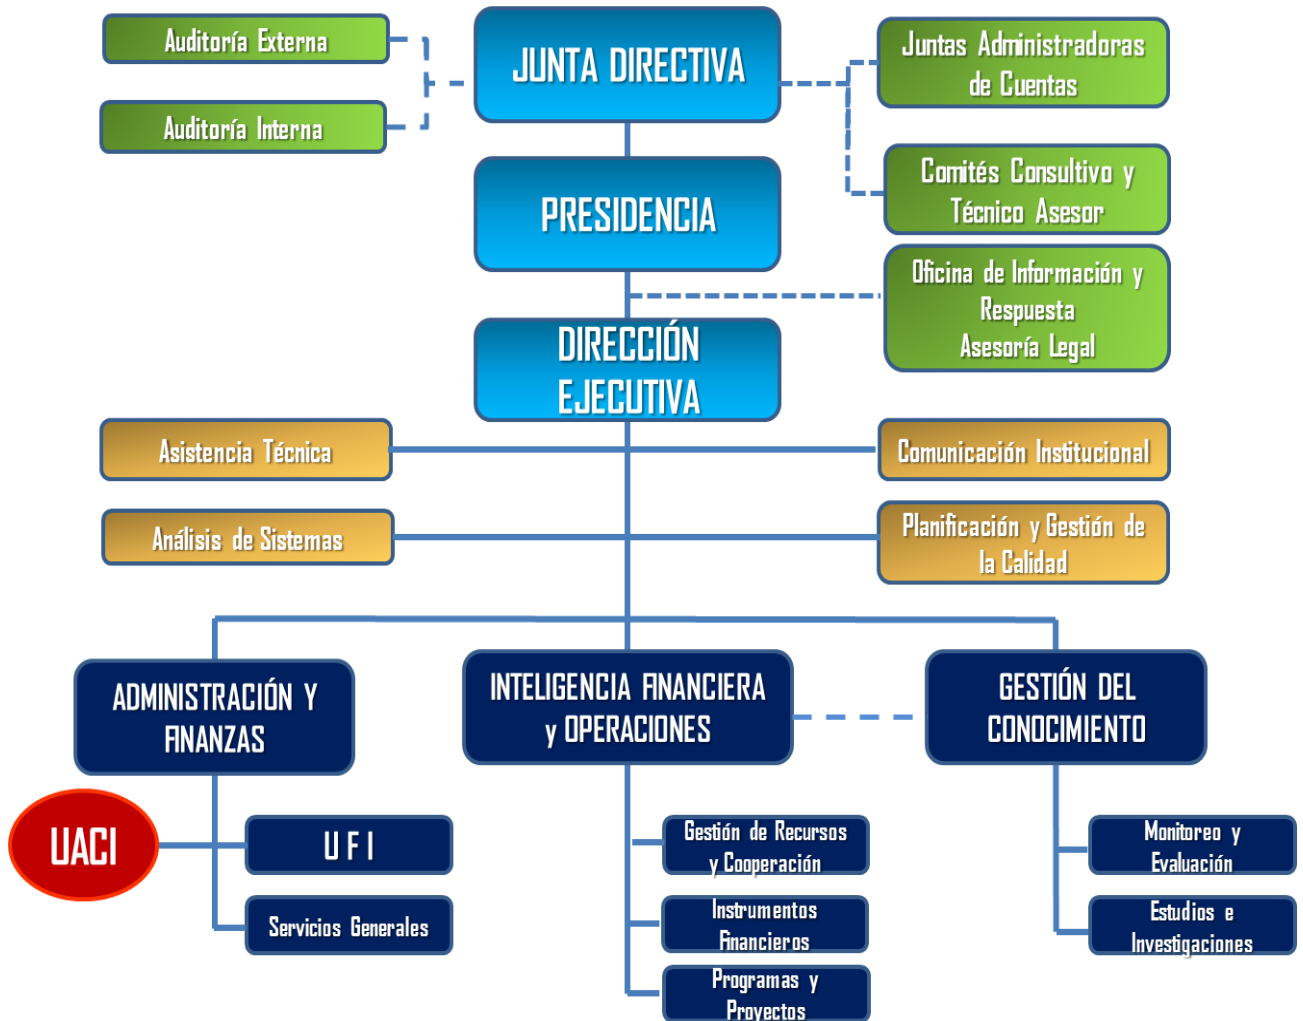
Auditoría Externa

Auditoría Interna

JUNTA DIRECTIVA

Juntas Administradoras de Cuentas

Comités Consultivo y Técnico Asesor

PRESIDENCIA

Oficina de Información y Respuesta
Asesoría Legal

DIRECCIÓN EJECUTIVA

Asistencia Técnica

Comunicación Institucional

Análisis de Sistemas

Planificación y Gestión de la Calidad

ADMINISTRACIÓN Y FINANZAS

INTELIGENCIA FINANCIERA y OPERACIONES

GESTIÓN DEL CONOCIMIENTO

UACI

U F I

Servicios Generales

Gestión de Recursos y Cooperación

Instrumentos Financieros

Programas y Proyectos

Monitoreo y Evaluación

Estudios e Investigaciones